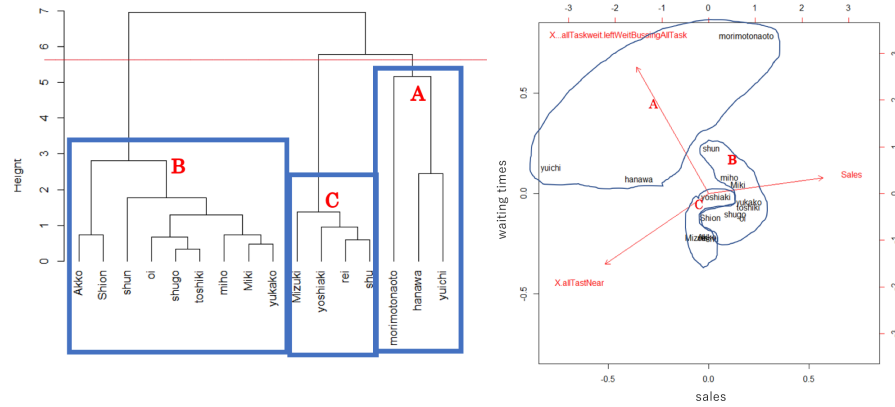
7
6
5
4
3
2
1
0
Height
A
B
C
Akko
Shion
shun
oi
shugo
toshiki
miho
Miki
yukako
Mizuki
yoshiaki
rei
shu
morimotonaoto
hanawa
yuichi

-3 -2 -1 0 1 2 3
X..allTaskweit.leftWeitBussingAllTask
morimotonaoto
A
0.5
yuichi
hanawa
shun
B
miho
Miki
Sales
yoshiaki
C
yukako
toshiki
Shion
shugo
oi
Mizuki
rei
X.allTastNear
-0.5
waiting times
-0.5
0.0
0.5
sales